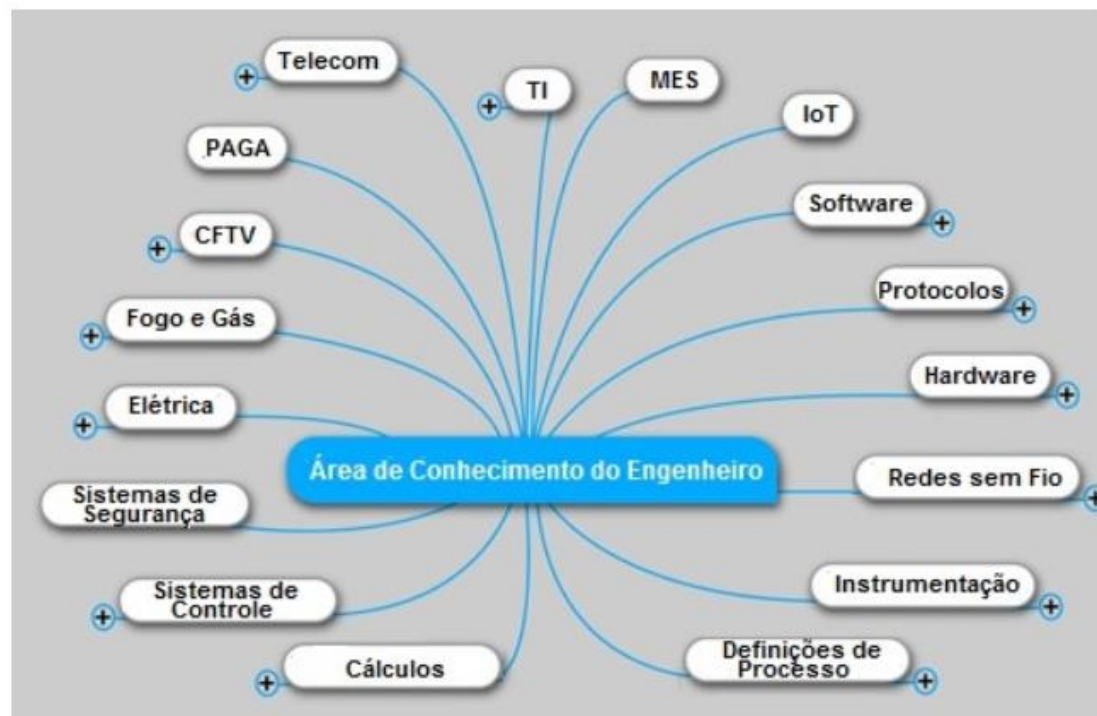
Área de Conhecimento do Engenheiro

Telecom
TI
MES
IoT
PAGA
Software
CFTV
Protocolos
Fogo e Gás
Hardware
Elétrica
Redes sem Fio
Sistemas de Segurança
Sistemas de Controle
Instrumentação
Cálculos
Definições de Processo